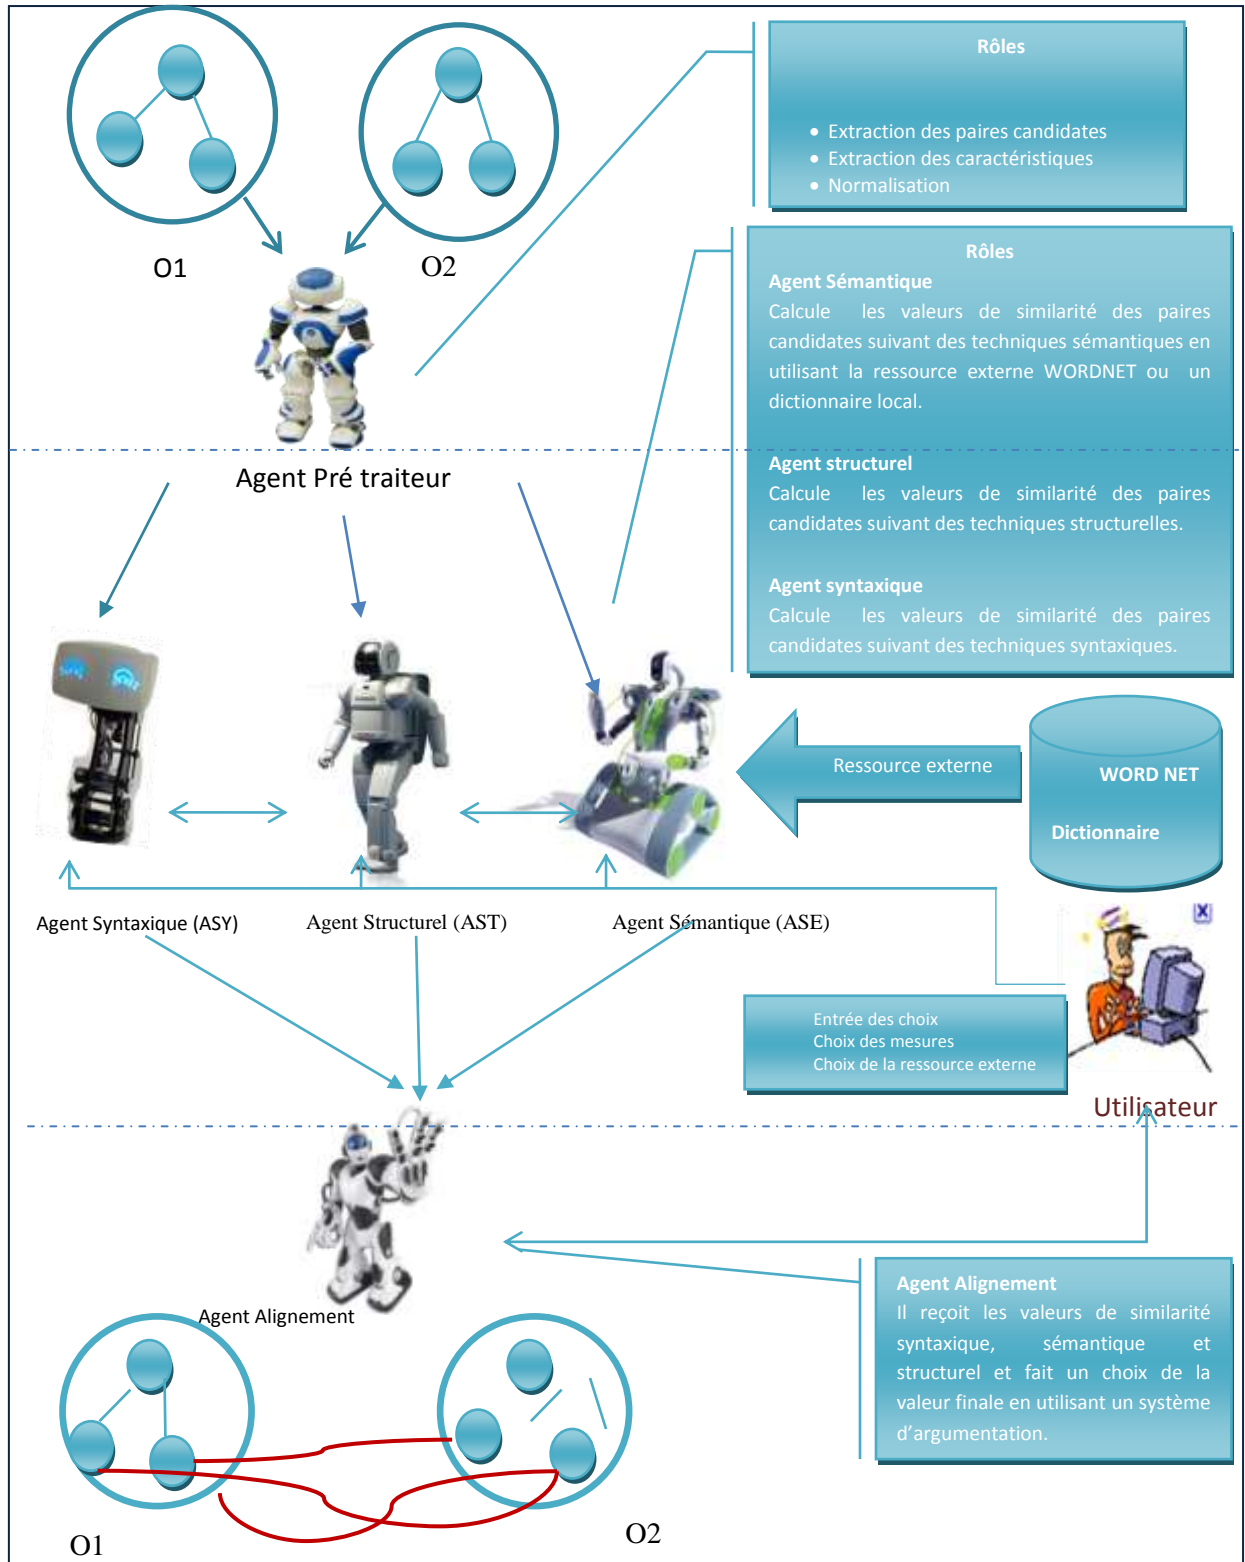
O1

O2

Rôles

- Extraction des paires candidates
- Extraction des caractéristiques
- Normalisation

Agent Pré traiteur

Rôles

Agent Sémantique
Calcule les valeurs de similarité des paires candidates suivant des techniques sémantiques en utilisant la ressource externe WORDNET ou un dictionnaire local.

Agent structurel
Calcule les valeurs de similarité des paires candidates suivant des techniques structurelles.

Agent syntaxique
Calcule les valeurs de similarité des paires candidates suivant des techniques syntaxiques.

Ressource externe

WORD NET

Dictionnaire

Agent Syntaxique (ASY)

Agent Structurel (AST)

Agent Sémantique (ASE)

Entrée des choix
Choix des mesures
Choix de la ressource externe

Utilisateur

Agent Alignement

Agent Alignement
Il reçoit les valeurs de similarité syntaxique, sémantique et structurel et fait un choix de la valeur finale en utilisant un système d'argumentation.

O1

O2